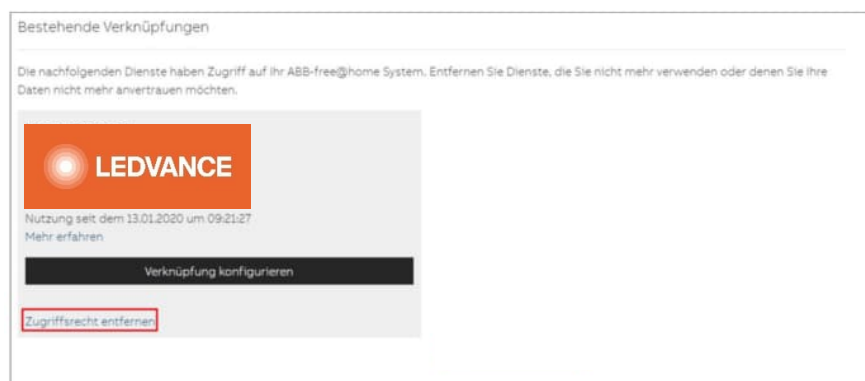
Bestehende Verknüpfungen

Die nachfolgenden Dienste haben Zugriff auf Ihr ABB-free@home System. Entfernen Sie Dienste, die Sie nicht mehr verwenden oder denen Sie Ihre Daten nicht mehr anvertrauen möchten.

LEDVANCE

Nutzung seit dem 13.01.2020 um 09:21:27
Mehr erfahren

Verknüpfung konfigurieren

Zugriffsrecht entfernen